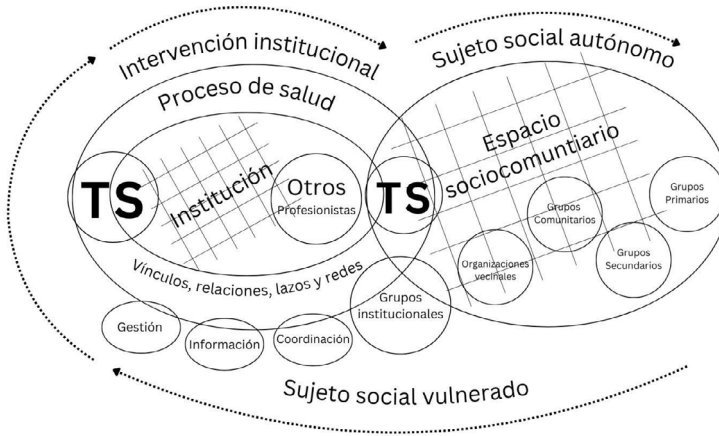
Intervención institucional

Sujeto social autónomo

Proceso de salud

Espacio sociocomuntiario

TS

Institución

Otros Profesionistas

TS

Grupos Comunitarios

Grupos Primarios

Organizaciones vecinales

Grupos Secundarios

Vínculos, relaciones, lazos y redes

Grupos institucionales

Gestión

Información

Coordinación

Sujeto social vulnerado